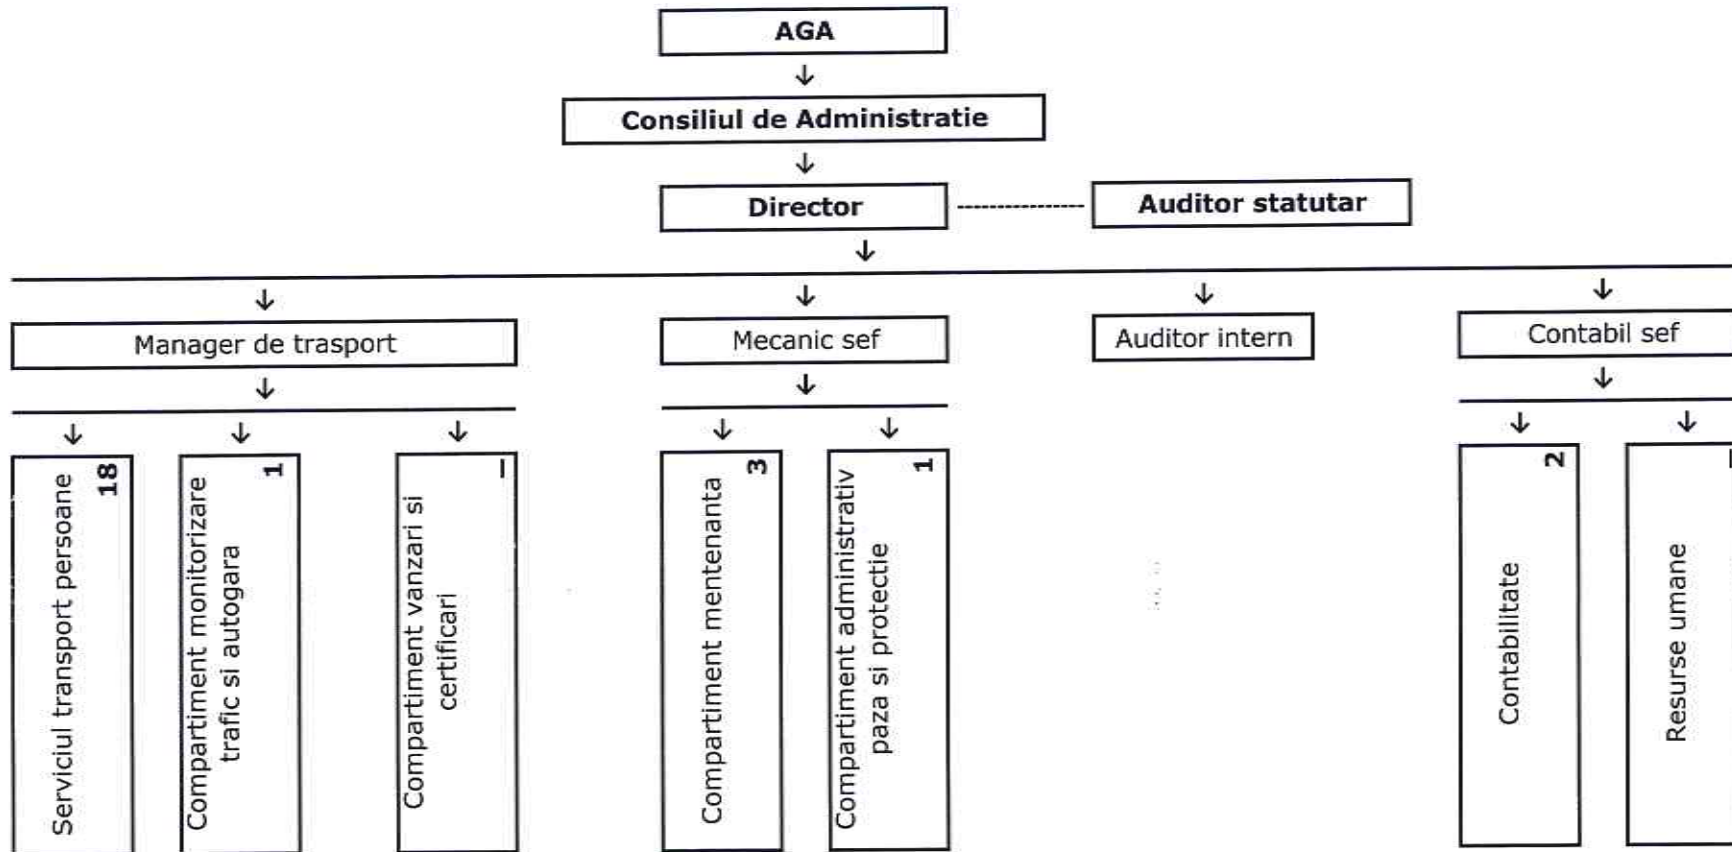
AGA

Consiliul de Administratie

Director

Auditor statutar

Manager de trasport

Mecanic sef

Auditor intern

Contabil sef

Serviciul transport persoane 18

Compartiment monitorizare trafic si autogara 1

Compartiment vanzari si certificari 1

Compartiment mentenanta 3

Compartiment administrativ paza si protectie 1

Contabilitate 2

Resurse umane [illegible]